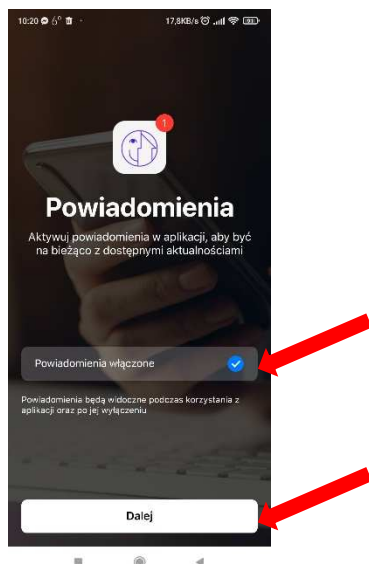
10:20 17,8KB/s

1

Powiadomienia

Aktywuj powiadomienia w aplikacji, aby być na bieżąco z dostępnymi aktualnościami

Powiadomienia włączone

Powiadomienia będą widoczne podczas korzystania z aplikacji oraz po jej wyłączeniu

Dalej